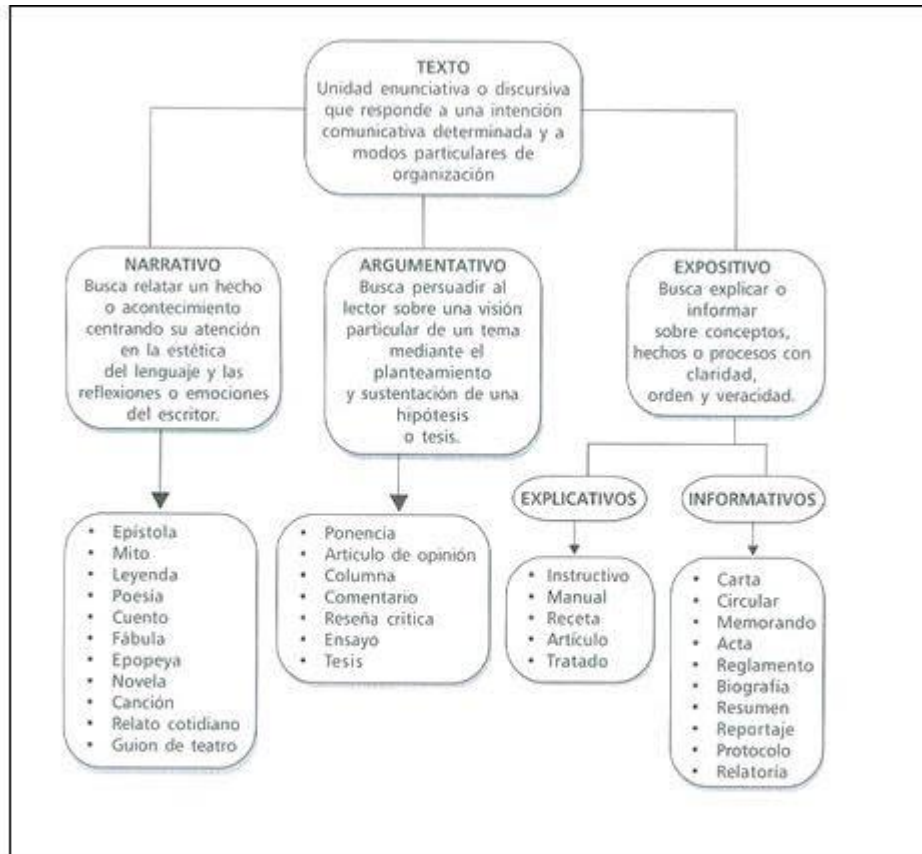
TEXTO
Unidad enunciativa o discursiva que responde a una intención comunicativa determinada y a modos particulares de organización

NARRATIVO
Busca relatar un hecho o acontecimiento centrando su atención en la estética del lenguaje y las reflexiones o emociones del escritor.

- Epístola
- Mito
- Leyenda
- Poesía
- Cuento
- Fábula
- Epopeya
- Novela
- Canción
- Relato cotidiano
- Guion de teatro

ARGUMENTATIVO
Busca persuadir al lector sobre una visión particular de un tema mediante el planteamiento y sustentación de una hipótesis o tesis.

- Ponencia
- Artículo de opinión
- Columna
- Comentario
- Reseña crítica
- Ensayo
- Tesis

EXPOSITIVO
Busca explicar o informar sobre conceptos, hechos o procesos con claridad, orden y veracidad.

EXPLICATIVOS

- Instructivo
- Manual
- Receta
- Artículo
- Tratado

INFORMATIVOS

- Carta
- Circular
- Memorando
- Acta
- Reglamento
- Biografía
- Resumen
- Reportaje
- Protocolo
- Relatoría